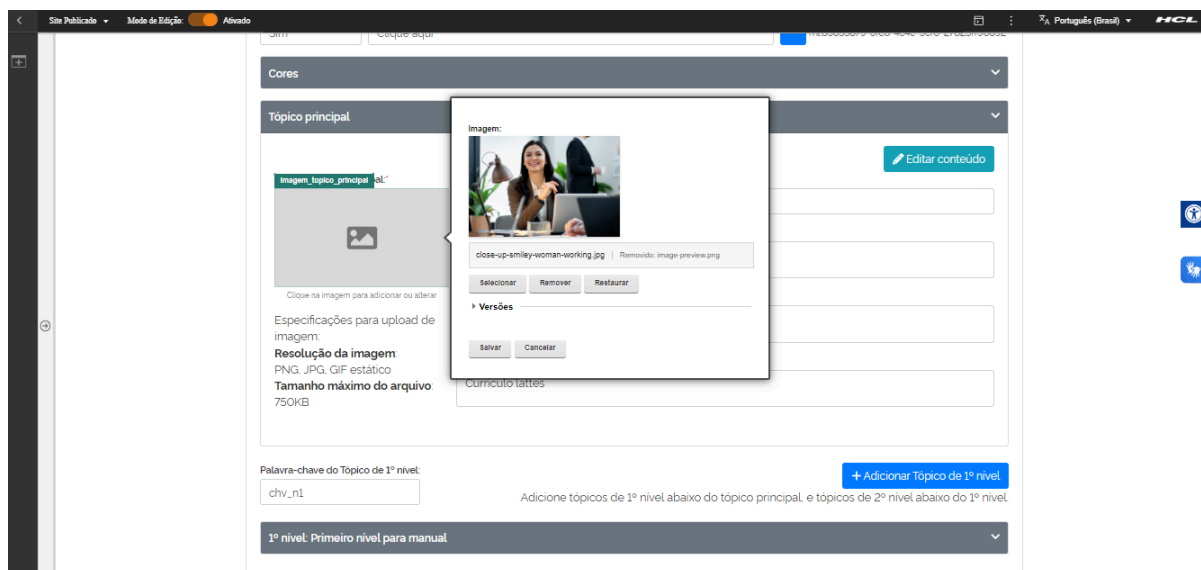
Site Publicado ▾ Modo de Edição: Ativado

Português (Brasil) ▾ HCL

Sim Clique aqui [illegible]

Cores

Tópico principal

Imagem:

close-up-smiley-woman-working.jpg | Removido: image-preview.png

Selecionar Remover Restaurar

▸ Versões

Salvar Cancelar

Editar conteúdo

imagem_topico_principal al:*

Clique na imagem para adicionar ou alterar

Especificações para upload de imagem:
Resolução da imagem:
PNG, JPG, GIF estático
Tamanho máximo do arquivo:
750KB

Currículo lattes

Palavra-chave do Tópico de 1º nível:

chv_n1

+ Adicionar Tópico de 1º nível

Adicione tópicos de 1º nível abaixo do tópico principal, e tópicos de 2º nível abaixo do 1º nível.

1º nível: Primeiro nível para manual